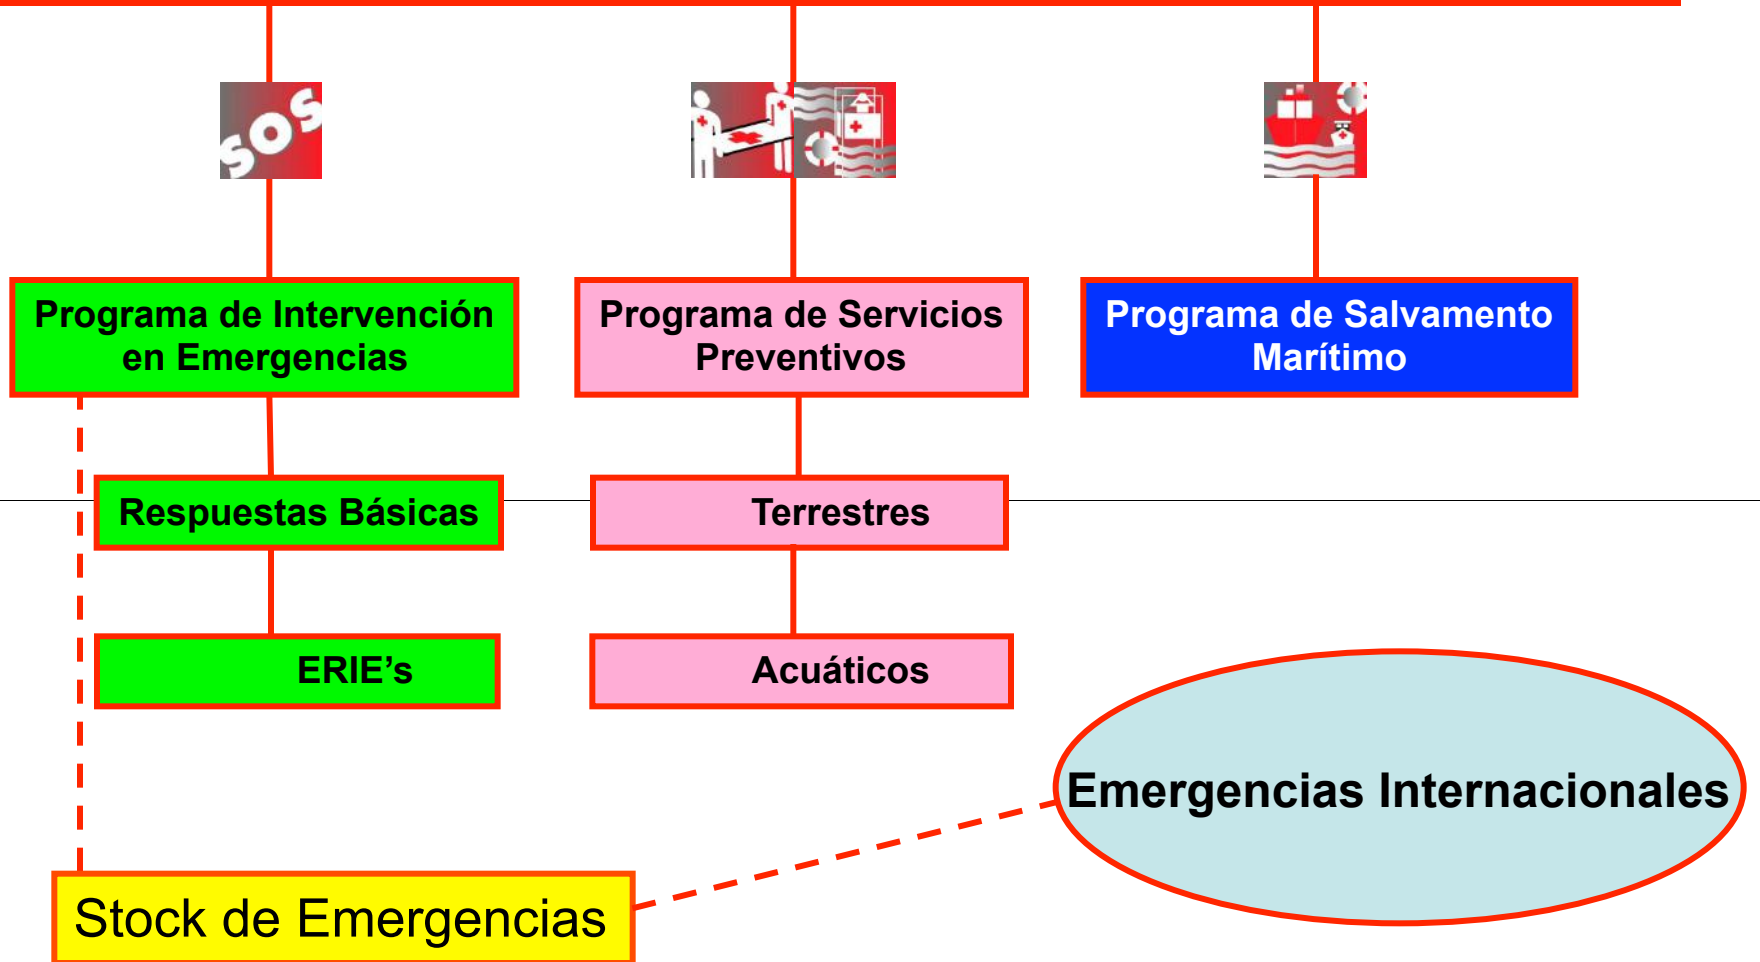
SOS

Programa de Intervención en Emergencias

Programa de Servicios Preventivos

Programa de Salvamento Marítimo

Respuestas Básicas

Terrestres

ERIE’s

Acuáticos

Emergencias Internacionales

Stock de Emergencias